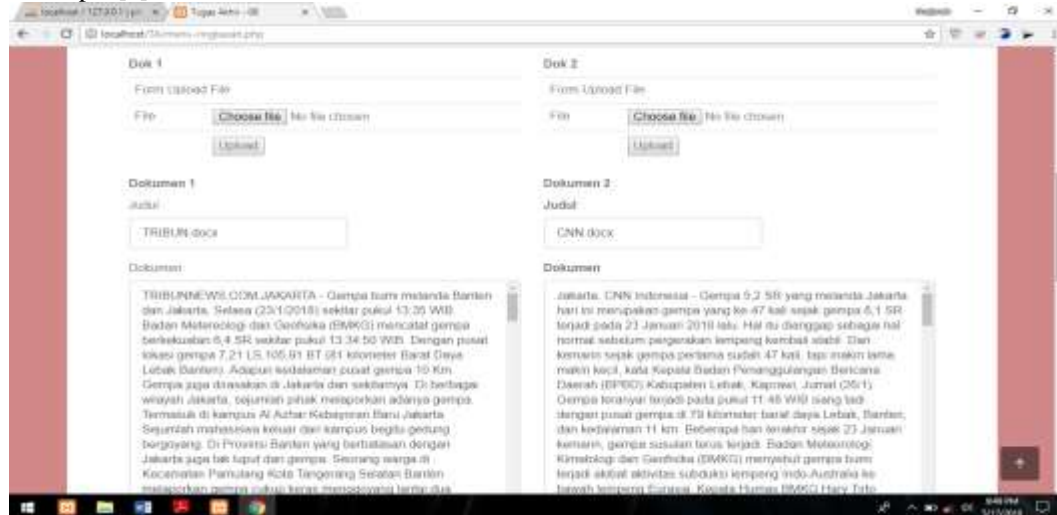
localhost / 127.0.0.1 / ... × | Tugas Akhir -08 ×

localhost/...

Dok 1

Form Upload File

File Choose file No file chosen

Upload

Dokumen 1

Judul

TRIBUN docx

Dokumen

TRIBUNNEWS.COM,JAKARTA - Gempa bumi melanda Banten dan Jakarta, Selasa (23/1/2018) sekitar pukul 13:35 WIB. Badan Meterologi dan Geofisika (BMKG) mencatat gempa berkekuatan 6,4 SR sekitar pukul 13:34:50 WIB. Dengan pusat lokasi gempa 7,21 LS,105,91 BT (81 kilometer Barat Daya Lebak Banten). Adapun kedalaman pusat gempa 10 Km. Gempa juga dirasakan di Jakarta dan sekitarnya. Di berbagai wilayah Jakarta, sejumlah pihak melaporkan adanya gempa. Termasuk di kampus Al Azhar Kebayoran Baru Jakarta. Sejumlah mahasiswa keluar dari kampus begitu gedung bergoyang. Di Provinsi Banten yang berbatasan dengan Jakarta juga tak luput dari gempa. Seorang warga di Kecamatan Pamulang Kota Tangerang Selatan Banten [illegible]

Dok 2

Form Upload File

File Choose file No file chosen

Upload

Dokumen 2

Judul

CNN docx

Dokumen

Jakarta, CNN Indonesia -- Gempa 5,2 SR yang melanda Jakarta hari ini merupakan gempa yang ke-47 kali sejak gempa 6,1 SR terjadi pada 23 Januari 2018 lalu. Hal itu dianggap sebagai hal normal sebelum pergerakan lempeng kembali stabil. Dari kemarin sejak gempa pertama sudah 47 kali, tapi makin lama makin kecil, kata Kepala Badan Penanggulangan Bencana Daerah (BPBD) Kabupaten Lebak, Kaprawi, Jumat (26/1). Gempa teranyar terjadi pada pukul 11:48 WIB siang tadi dengan pusat gempa di 79 kilometer barat daya Lebak, Banten, dan kedalaman 11 km. Beberapa hari terakhir sejak 23 Januari kemarin, gempa susulan terus terjadi. Badan Meteorologi Klimatologi dan Geofisika (BMKG) menyebut gempa bumi terjadi akibat aktivitas subduksi lempeng Indo-Australia ke bawah lempeng Eurasia. Kepala Humas BMKG Hary Tirto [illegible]